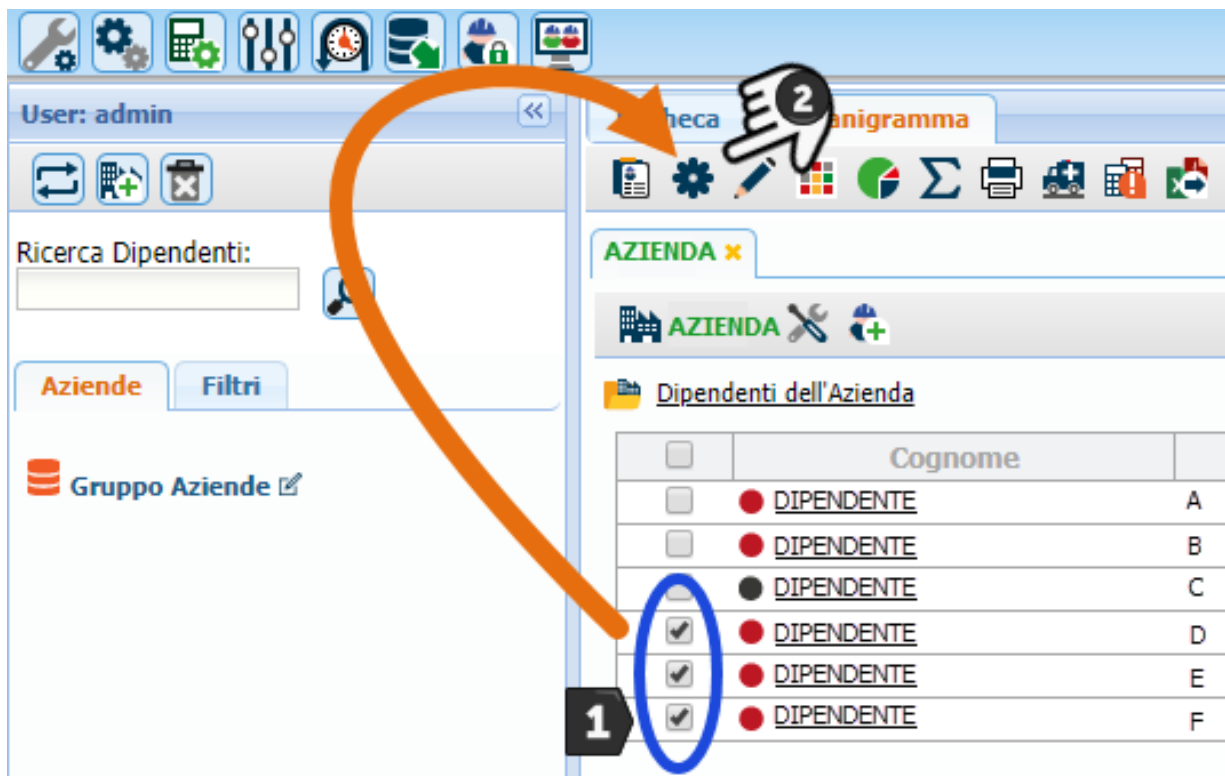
User: admin

Ricerca Dipendenti:

Aziende | Filtri

Gruppo Aziende

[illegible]heca | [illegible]anigramma

2

AZIENDA ×

AZIENDA

Dipendenti dell'Azienda

| | Cognome | |
|---|---|---|
| | DIPENDENTE | A |
| | DIPENDENTE | B |
| | DIPENDENTE | C |
| | DIPENDENTE | D |
| | DIPENDENTE | E |
| | DIPENDENTE | F |

1